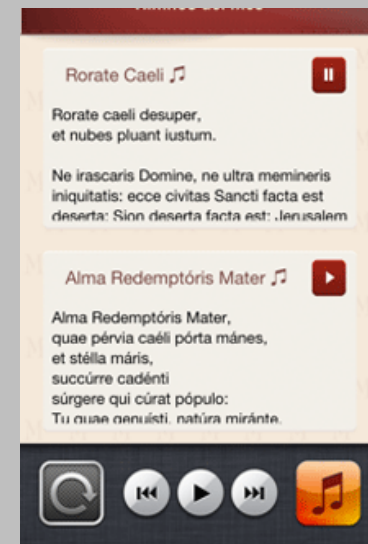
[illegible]

Rorate Caeli ♫

Rorate caeli desuper,
et nubes pluant iustum.

Ne irascaris Domine, ne ultra memineris iniquitatis: ecce civitas Sancti facta est deserta: Sion deserta facta est: Jerusalem

Alma Redemptóris Mater ♫

Alma Redemptóris Mater,
quae pérvia caéli pórta mánes,
et stélla máris,
succúrre cadénti
súrgere qui cúrat pópulo:
Tu quae genuísti, natúra miránte,